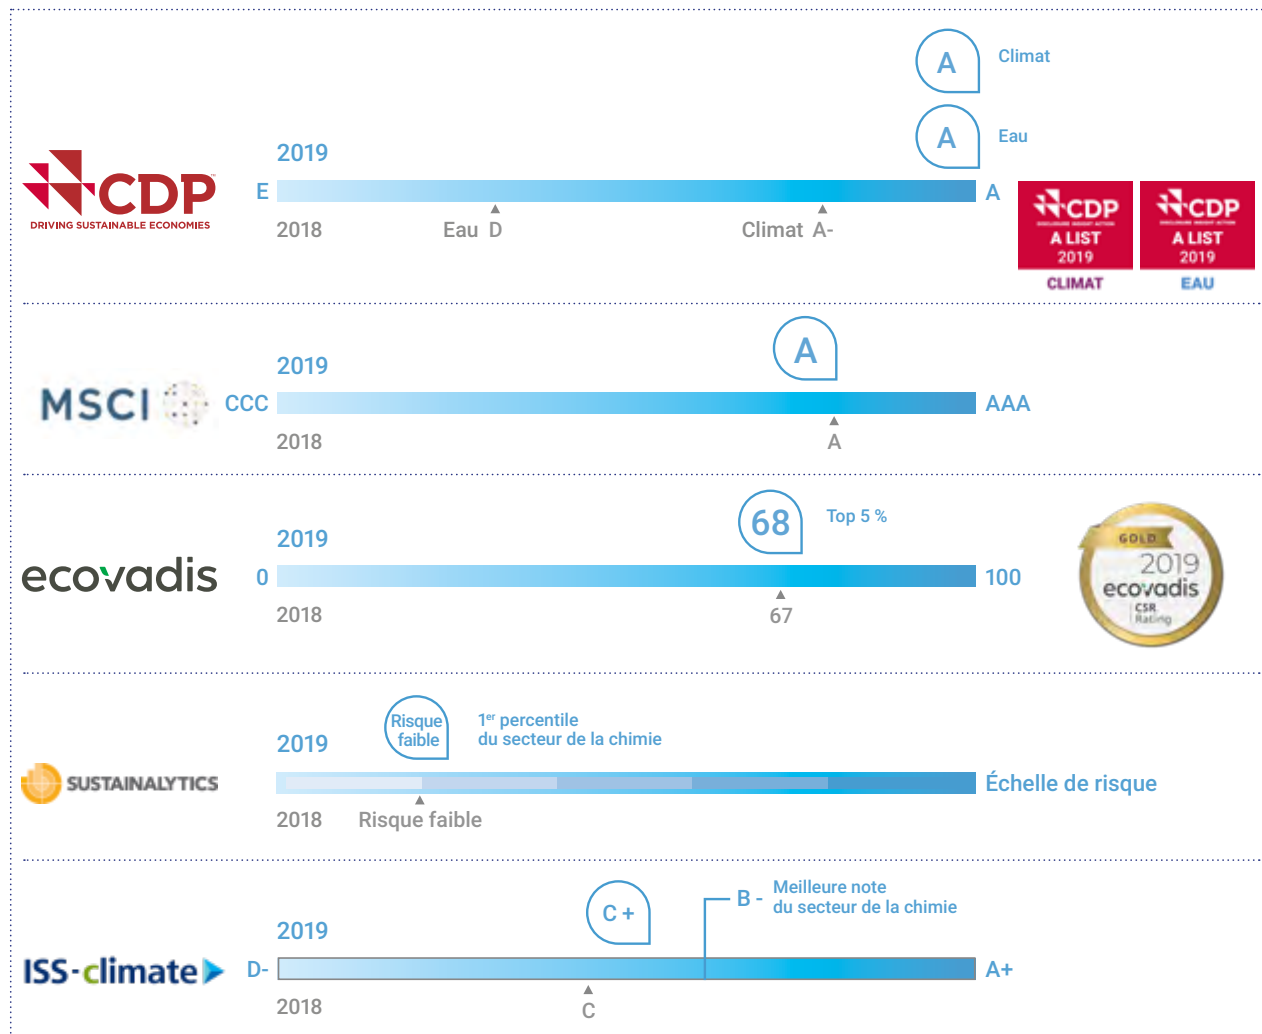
A Climat

A Eau

CDP
DRIVING SUSTAINABLE ECONOMIES

2019

E A

2018 Eau D Climat A-

CDP A LIST 2019 CLIMAT

CDP A LIST 2019 EAU

MSCI

2019

A

CCC AAA

2018 A

ecovadis

2019

68 Top 5 %

0 100

2018 67

GOLD 2019 ecovadis CSR Rating

SUSTAINALYTICS

2019

Risque faible

1$^{er}$ percentile du secteur de la chimie

Échelle de risque

2018 Risque faible

ISS-climate

2019

C +

B - Meilleure note du secteur de la chimie

D- A+

2018 C